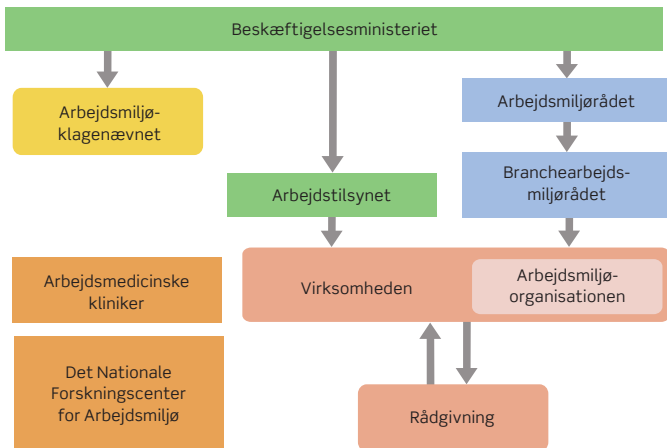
Beskæftigelsesministeriet

Arbejdsmiljøklagenævnet

Arbejdsmiljørådet

Branchearbejdsmiljørådet

Arbejdstilsynet

Arbejdsmedicinske klinikker

Virksomheden

Arbejdsmiljøorganisationen

Det Nationale Forskningscenter for Arbejdsmiljø

Rådgivning